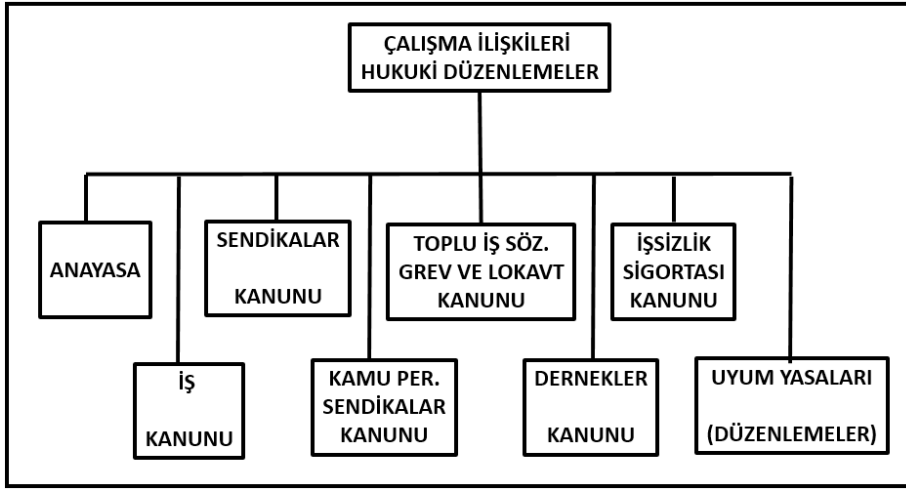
ÇALIŞMA İLİŞKİLERİ HUKUKİ DÜZENLEMELER

ANAYASA

İŞ

KANUNU

SENDİKALAR

KANUNU

KAMU PER. SENDİKALAR KANUNU

TOPLU İŞ SÖZ. GREV VE LOKAVT KANUNU

DERNEKLER

KANUNU

İŞSİZLİK SİGORTASI KANUNU

UYUM YASALARI

(DÜZENLEMELER)